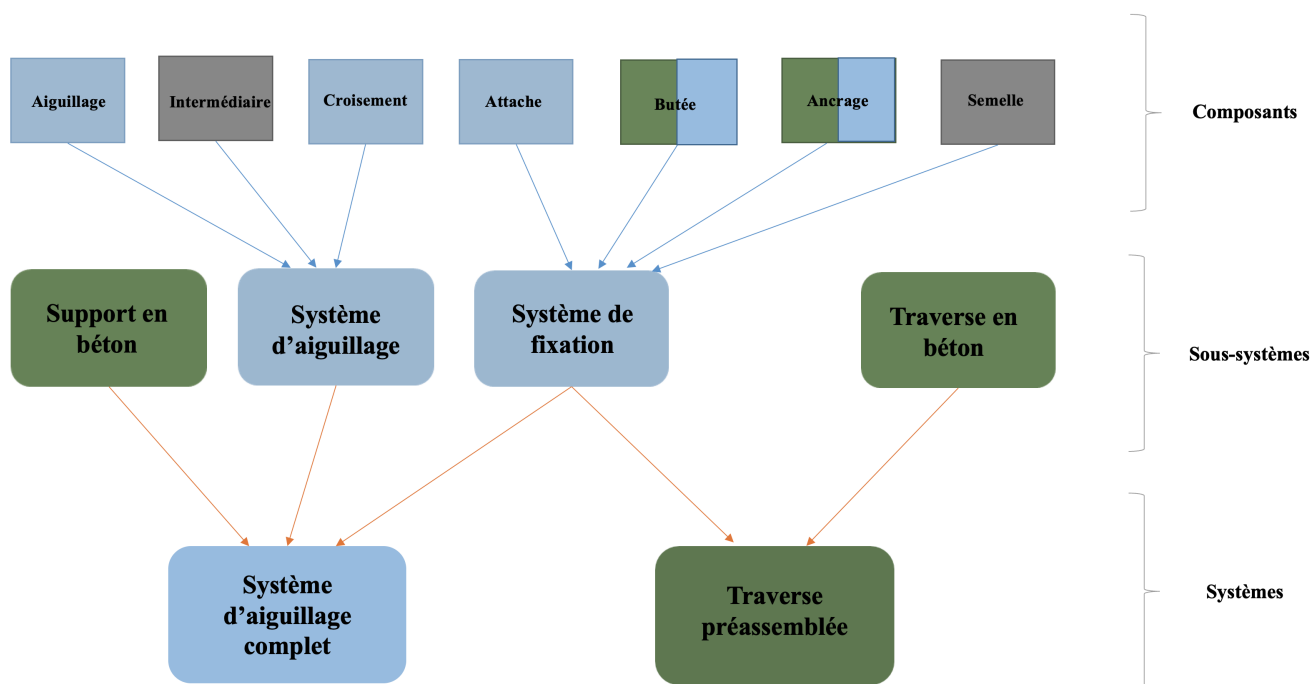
Aiguillage

Intermédiaire

Croisement

Attache

Butée

Ancrage

Semelle

Composants

Support en béton

Système d'aiguillage

Système de fixation

Traverse en béton

Sous-systèmes

Système d'aiguillage complet

Traverse préassemblée

Systèmes